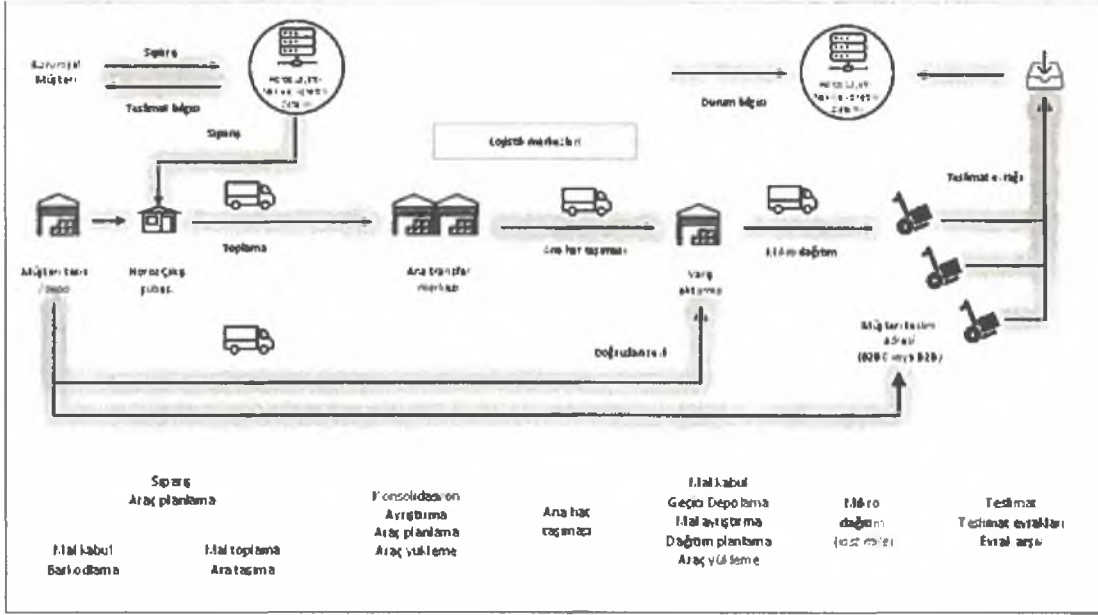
Kurumsal Müşteri

Sipariş

Teslimat bilgisi

Horoz Lojistik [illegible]

Sipariş

Durum bilgisi

Horoz Lojistik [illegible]

Lojistik merkezleri

Teslimat e-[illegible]

Toplama

Ana hat taşıması

Ek mil dağıtım

Müşteri tesis / depo

Horoz Çıkış şubesi

Ara transfer merkezi

Varış aktarma

Müşteri teslim adresi (B2B C veya B2B)

Doğrudan sevk

Sipariş
Araç planlama

Mal kabul
Barkodlama

Mal toplama
Ara taşıma

Konsolidasyon
Ayrıştırma
Araç planlama
Araç yükleme

Ana hat taşıması

Mal kabul
Geçici Depolama
Mal ayrıştırma
Dağıtım planlama
Araç yükleme

Mikro dağıtım
(last mile)

Teslimat
Teslimat evrakları
Evrak arşivi